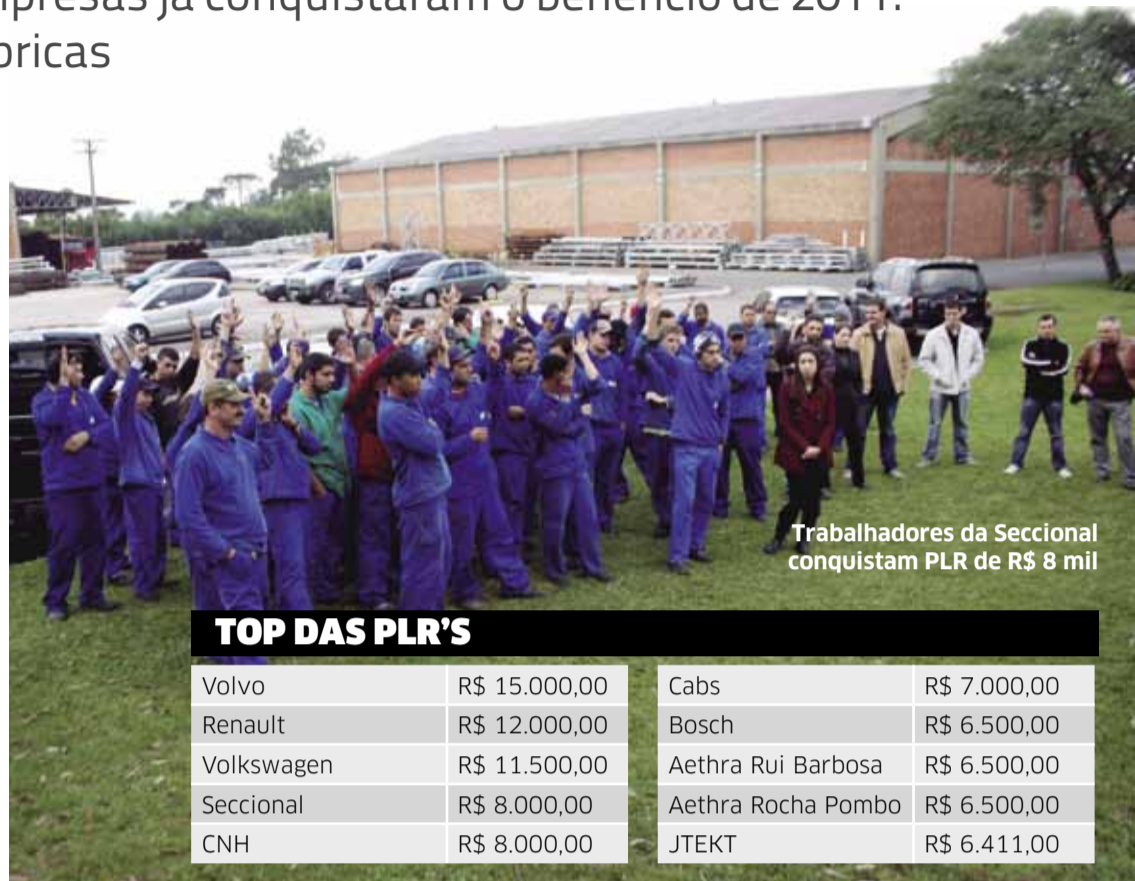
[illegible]presas já conquistaram o benefício de 2011.
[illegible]bricas

Trabalhadores da Seccional conquistam PLR de R$ 8 mil

TOP DAS PLR'S

| | |
|---|---|
| Volvo | R$ 15.000,00 |
| Renault | R$ 12.000,00 |
| Volkswagen | R$ 11.500,00 |
| Seccional | R$ 8.000,00 |
| CNH | R$ 8.000,00 |

| | |
|---|---|
| Cabs | R$ 7.000,00 |
| Bosch | R$ 6.500,00 |
| Aethra Rui Barbosa | R$ 6.500,00 |
| Aethra Rocha Pombo | R$ 6.500,00 |
| JTEKT | R$ 6.411,00 |